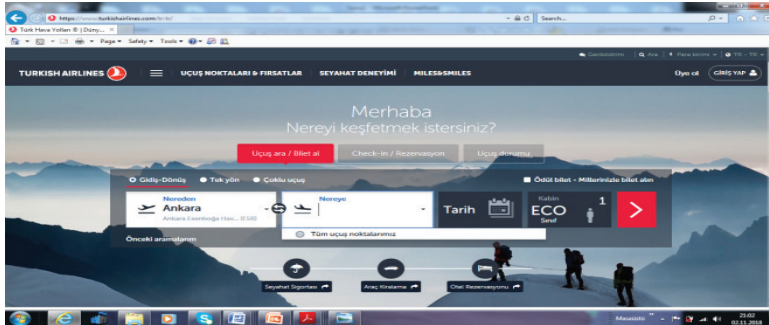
https://www.turkishairlines.com/tr-tr/
Search...
Türk Hava Yolları ® | Düny... ×
Page ▾ Safety ▾ Tools ▾
Gezdiklerim | Ara | Para birimi ▾ | TR - TR ▾
TURKISH AIRLINES
UÇUŞ NOKTALARI & FIRSATLAR
SEYAHAT DENEYİMİ
MILES&SMILES
Üye ol
GİRİŞ YAP

Merhaba
Nereyi keşfetmek istersiniz?

Uçuş ara / Bilet al
Check-in / Rezervasyon
Uçuş durumu

Gidiş-Dönüş
Tek yön
Çoklu uçuş
Ödül bilet - Millerinizle bilet alın

Nereden
Ankara
Ankara Esenboğa Hav... ESB
Nereye
Tarih
Kabin
ECO
Sınıf
1

Önceki aramalarım
Tüm uçuş noktalarımız

Seyahat Sigortası
Araç Kiralama
Otel Rezervasyonu

Masaüstü
21:02
02.11.2018